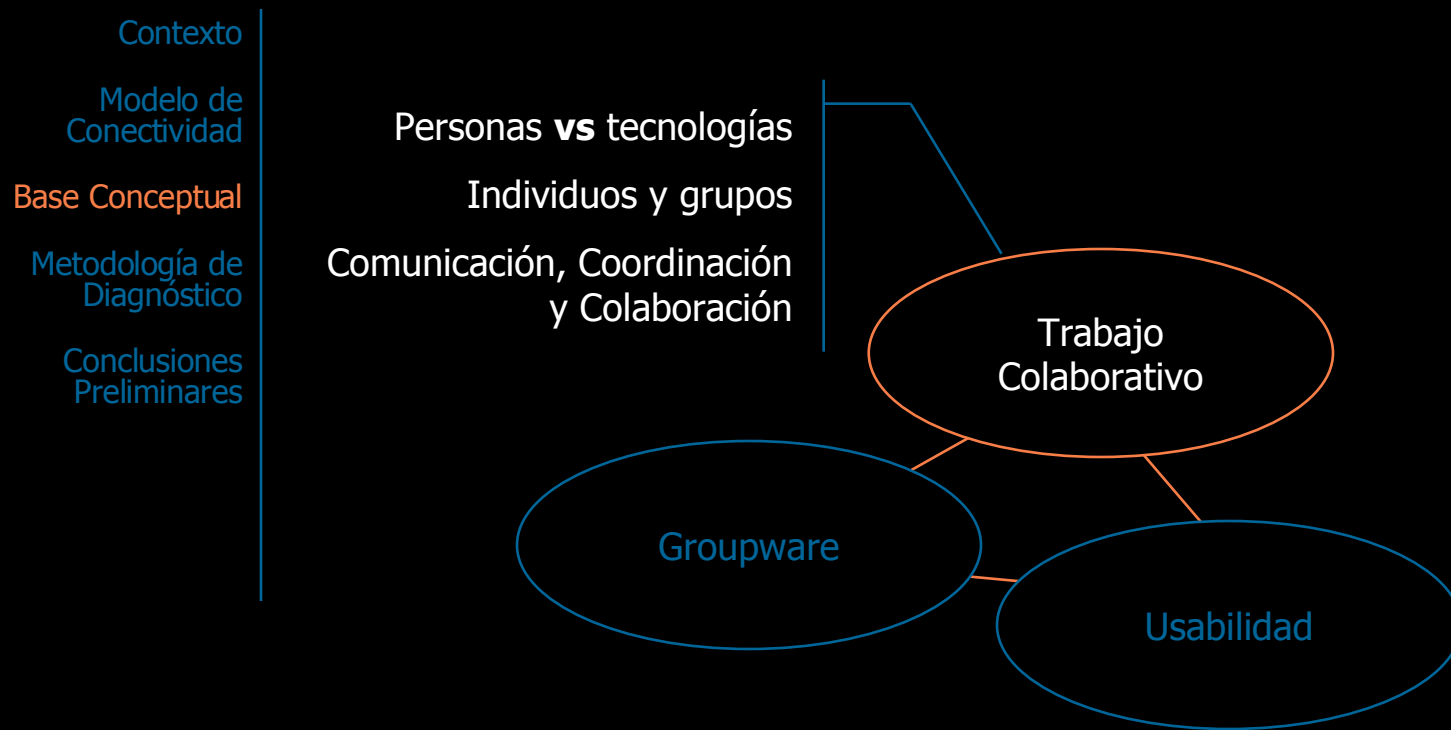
Contexto

Modelo de Conectividad

Base Conceptual

Metodología de Diagnóstico

Conclusiones Preliminares

Personas **vs** tecnologías

Individuos y grupos

Comunicación, Coordinación y Colaboración

Trabajo Colaborativo

Groupware

Usabilidad